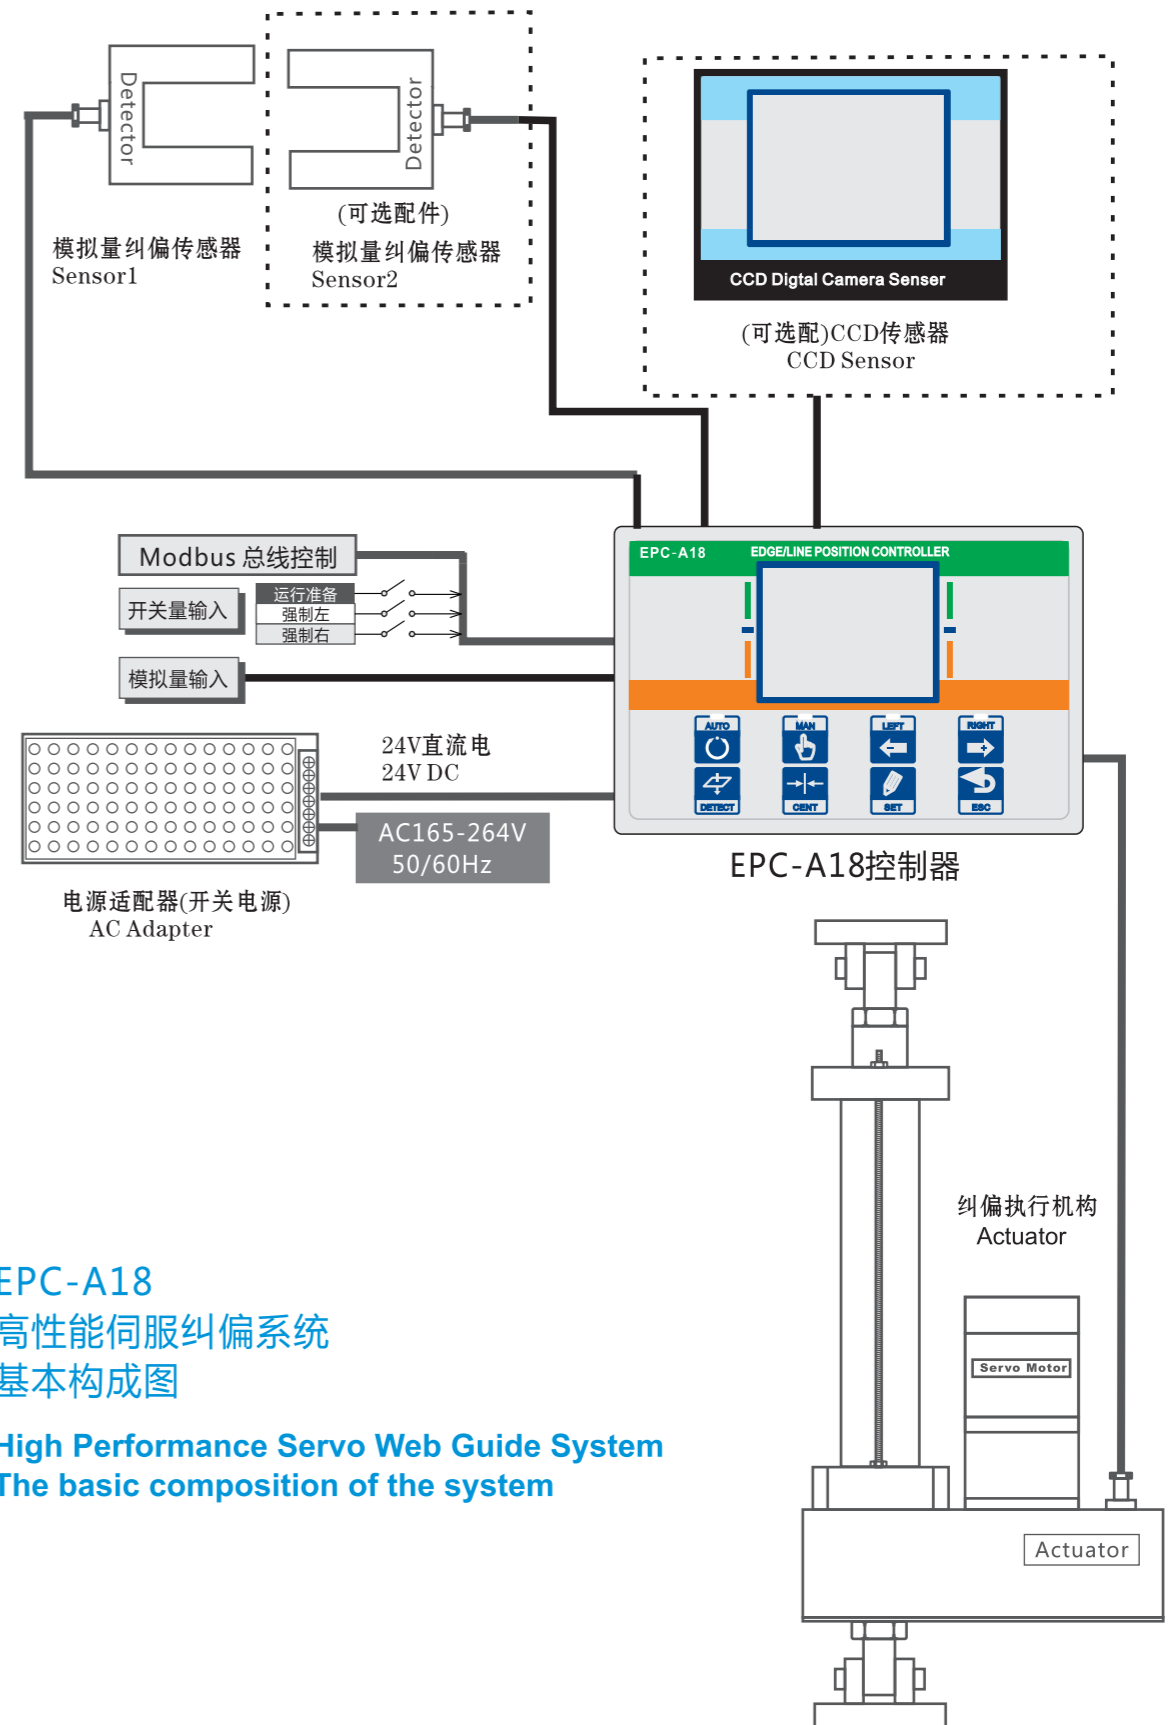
Detector

Detector

(可选配件)

模拟量纠偏传感器
Sensor1

模拟量纠偏传感器
Sensor2

CCD Digtal Camera Senser

(可选配)CCD传感器
CCD Sensor

Modbus 总线控制

开关量输入

运行准备
强制左
强制右

模拟量输入

EPC-A18
EDGE/LINE POSITION CONTROLLER

AUTO
MAN
LEFT
RIGHT
DETECT
CENT
SET
ESC

24V直流电
24V DC

AC165-264V
50/60Hz

电源适配器(开关电源)
AC Adapter

EPC-A18控制器

纠偏执行机构
Actuator

Servo Motor

Actuator

EPC-A18
高性能伺服纠偏系统
基本构成图

High Performance Servo Web Guide System
The basic composition of the system